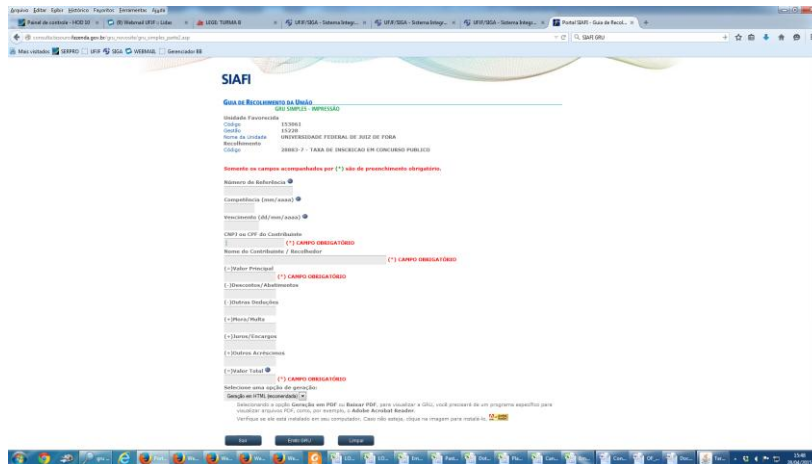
Arquivo Editar Exibir Histórico Favoritos Ferramentas Ajuda

Painel de controle - HOD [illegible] | (8) Webmail UFJF - Lidas | UOS TURMA B | UFJF/SIGA - Sistema Integr... | UFJF/SIGA - Sistema Integr... | UFJF/SIGA - Sistema Integr... | Portal SIAFI - Guia de Recol... | +

consulta.tesouro.fazenda.gov.br/gru/novosite/gru_simples_parte2.asp

SIAFI GRU

Mais visitados | SERPRO | UFJF | SIGA | WEBMAIL | Gerenciador BB

SIAFI

GUIA DE RECOLHIMENTO DA UNIÃO
GRU SIMPLES - IMPRESSÃO

Unidade Favorecida
Código 153061
Gestão 15228
Nome da Unidade UNIVERSIDADE FEDERAL DE JUIZ DE FORA
Recolhimento
Código 28883-7 - TAXA DE INSCRICAO EM CONCURSO PUBLICO

Somente os campos acompanhados por (*) são de preenchimento obrigatório.

Número de Referência

Competência (mm/aaaa)

Vencimento (dd/mm/aaaa)

CNPJ ou CPF do Contribuinte
(*) CAMPO OBRIGATÓRIO

Nome do Contribuinte / Recolhedor
(*) CAMPO OBRIGATÓRIO

(=)Valor Principal
(*) CAMPO OBRIGATÓRIO

(-)Descontos/Abatimentos

(-)Outras Deduções

(+)Mora/Multa

(+)Juros/Encargos

(+)Outros Acréscimos

(=)Valor Total
(*) CAMPO OBRIGATÓRIO

Selecione uma opção de geração:
Geração em HTML (recomendado)

Selecionando a opção Geração em PDF ou Baixar PDF, para visualizar a GRU, você precisará de um programa específico para visualizar arquivos PDF, como, por exemplo, o Adobe Acrobat Reader.
Verifique se ele está instalado em seu computador. Caso não esteja, clique na imagem para instalá-lo.

Sair | Emitir GRU | Limpar

15:48
29/04/2013